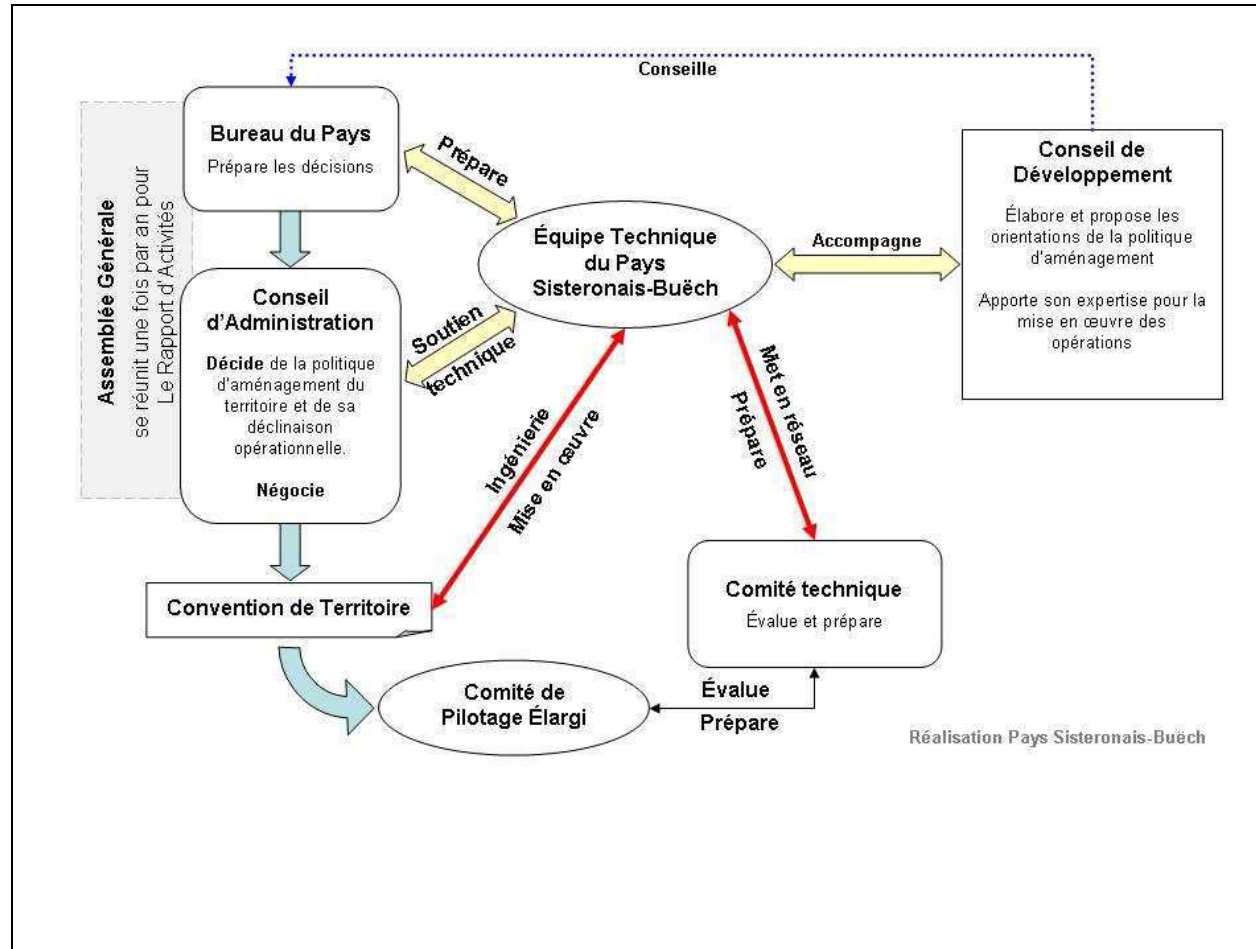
Conseille

Assemblée Générale
se réunit une fois par an pour Le Rapport d'Activités

Bureau du Pays
Prépare les décisions

Prépare

Conseil de Développement
Élabore et propose les orientations de la politique d'aménagement

Apporte son expertise pour la mise en œuvre des opérations

Équipe Technique du Pays Sisteronais-Buëch

Accompagne

Conseil d'Administration
Décide de la politique d'aménagement du territoire et de sa déclinaison opérationnelle.

Négocie

Soutien technique

Ingénierie
Mise en œuvre

Met en réseau
Prépare

Convention de Territoire

Comité technique
Évalue et prépare

Comité de Pilotage Élargi

Évalue
Prépare

Réalisation Pays Sisteronais-Buëch